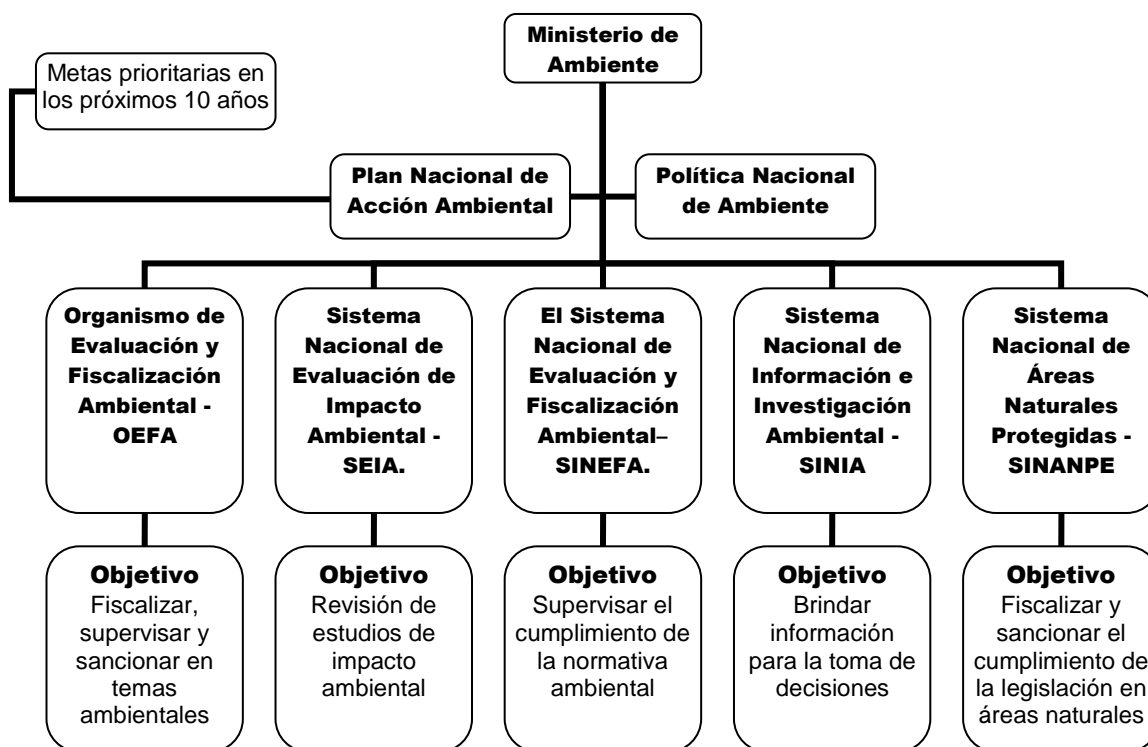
Ministerio de Ambiente

Metas prioritarias en los próximos 10 años

Plan Nacional de Acción Ambiental

Política Nacional de Ambiente

Organismo de Evaluación y Fiscalización Ambiental - OEFA

Sistema Nacional de Evaluación de Impacto Ambiental - SEIA.

El Sistema Nacional de Evaluación y Fiscalización Ambiental– SINEFA.

Sistema Nacional de Información e Investigación Ambiental - SINIA

Sistema Nacional de Áreas Naturales Protegidas - SINANPE

Objetivo
Fiscalizar, supervisar y sancionar en temas ambientales

Objetivo
Revisión de estudios de impacto ambiental

Objetivo
Supervisar el cumplimiento de la normativa ambiental

Objetivo
Brindar información para la toma de decisiones

Objetivo
Fiscalizar y sancionar el cumplimiento de la legislación en áreas naturales